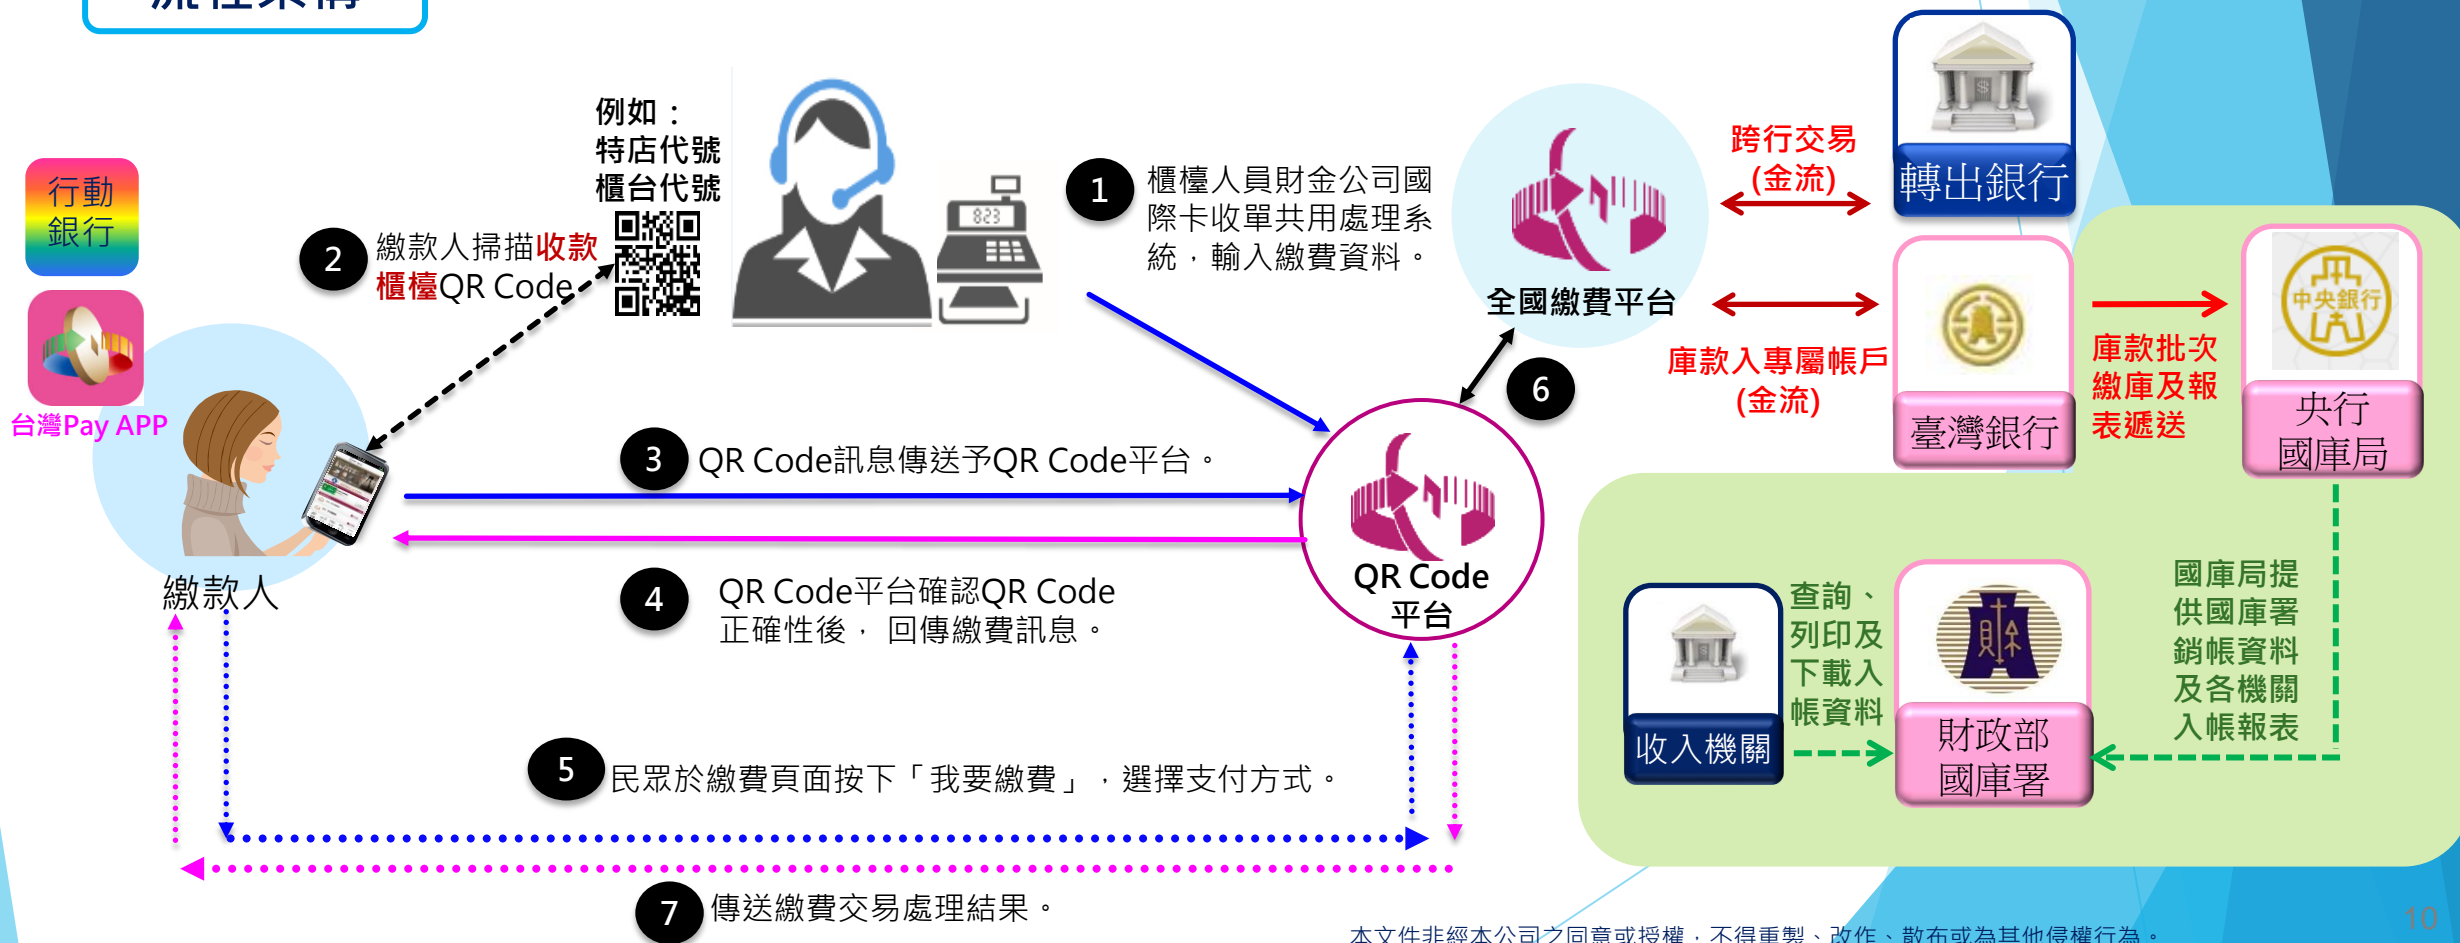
流程架構

例如：
特店代號
櫃台代號

1 櫃檯人員財金公司國際卡收單共用處理系統，輸入繳費資料。

全國繳費平台

跨行交易
(金流)

轉出銀行

行動銀行

台灣Pay APP

2 繳款人掃描收款櫃檯QR Code

3 QR Code訊息傳送予QR Code平台。

繳款人

4 QR Code平台確認QR Code正確性後，回傳繳費訊息。

6

QR Code
平台

庫款入專屬帳戶
(金流)

臺灣銀行

庫款批次繳庫及報表遞送

中央銀行

央行
國庫局

國庫局提供國庫署銷帳資料及各機關入帳報表

查詢、列印及下載入帳資料

收入機關

財政部
國庫署

5 民眾於繳費頁面按下「我要繳費」，選擇支付方式。

7 傳送繳費交易處理結果。

本文件非經本公司之同意或授權，不得重製、改作、散布或為其他侵權行為。

10